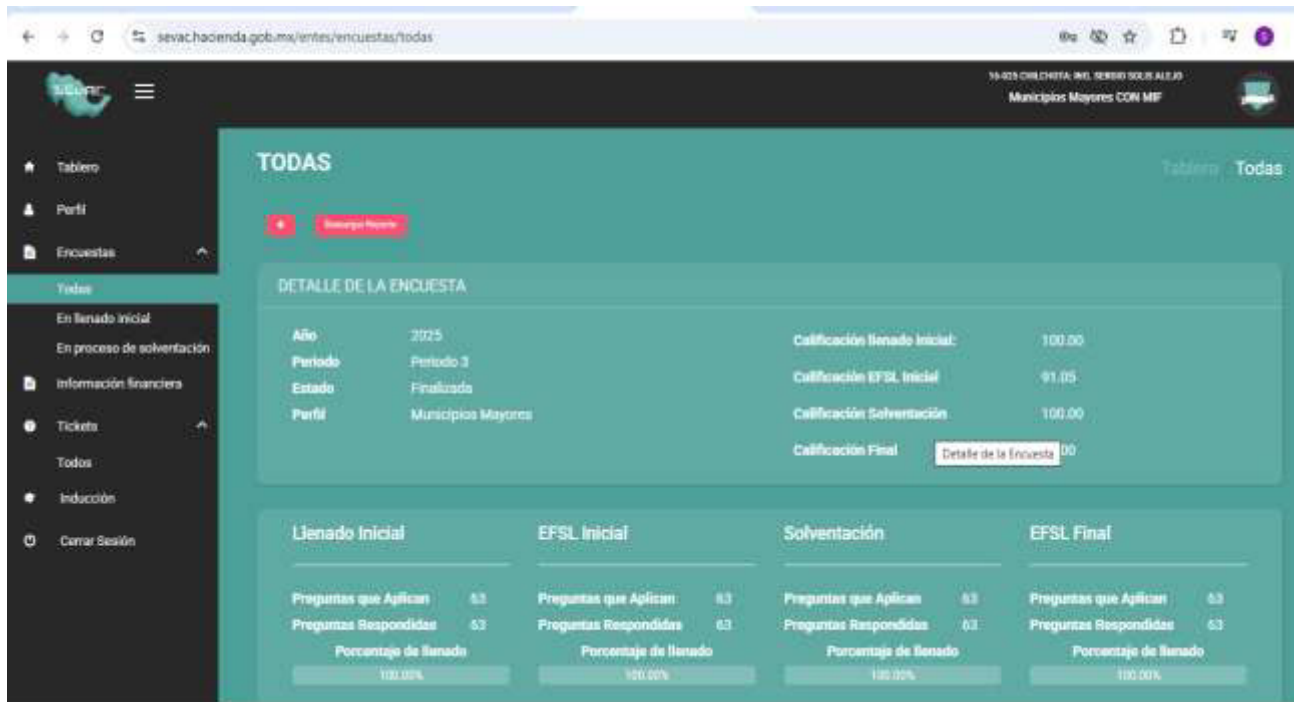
sevac.hacienda.gob.mx/entes/encuestas/todas

SEVAC

16-025 CHILCHOTA: ING. SERGIO SOLIS ALEJO
Municipios Mayores CON MIF

Tablero
Perfil
Encuestas
Todas
En llenado inicial
En proceso de solventación
Información financiera
Tickets
Todos
Inducción
Cerrar Sesión

TODAS

Tablero Todas

+ Descargar Reporte

DETALLE DE LA ENCUESTA

| | |
|---|---|
| Año | 2025 |
| Periodo | Periodo 3 |
| Estado | Finalizada |
| Perfil | Municipios Mayores |

| | |
|---|---|
| Calificación llenado inicial: | 100.00 |
| Calificación EFSL Inicial | 91.05 |
| Calificación Solventación | 100.00 |
| Calificación Final | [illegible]00 |

Detalle de la Encuesta

Llenado Inicial
Preguntas que Aplican 63
Preguntas Respondidas 63
Porcentaje de llenado
100.00%

EFSL Inicial
Preguntas que Aplican 63
Preguntas Respondidas 63
Porcentaje de llenado
100.00%

Solventación
Preguntas que Aplican 63
Preguntas Respondidas 63
Porcentaje de llenado
100.00%

EFSL Final
Preguntas que Aplican 63
Preguntas Respondidas 63
Porcentaje de llenado
100.00%